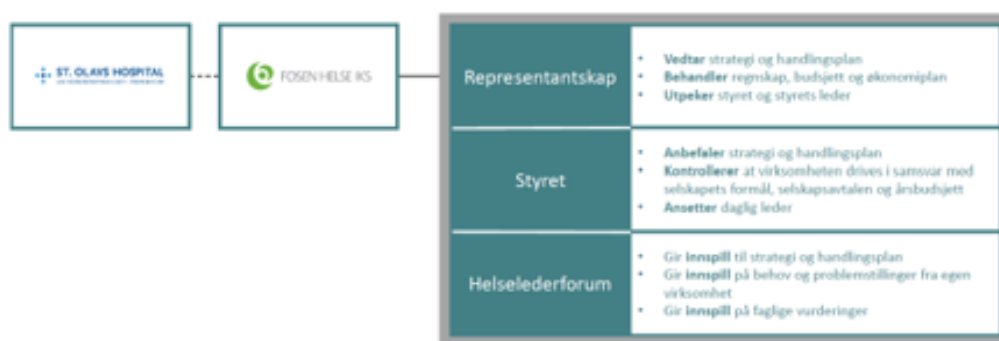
ST. OLAVS HOSPITAL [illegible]

FOSEN HELSE IKS

| | |
|---|---|
| Representantskap | • Vedtar strategi og handlingsplan<br>• Behandler regnskap, budsjett og økonomiplan<br>• Utpeker styret og styrets leder |
| Styret | • Anbefaler strategi og handlingsplan<br>• Kontrollerer at virksomheten drives i samsvar med selskapets formål, selskapsavtalen og årsbudsjett<br>• Ansetter daglig leder |
| Helselederforum | • Gir innspill til strategi og handlingsplan<br>• Gir innspill på behov og problemstillinger fra egen virksomhet<br>• Gir innspill på faglige vurderinger |